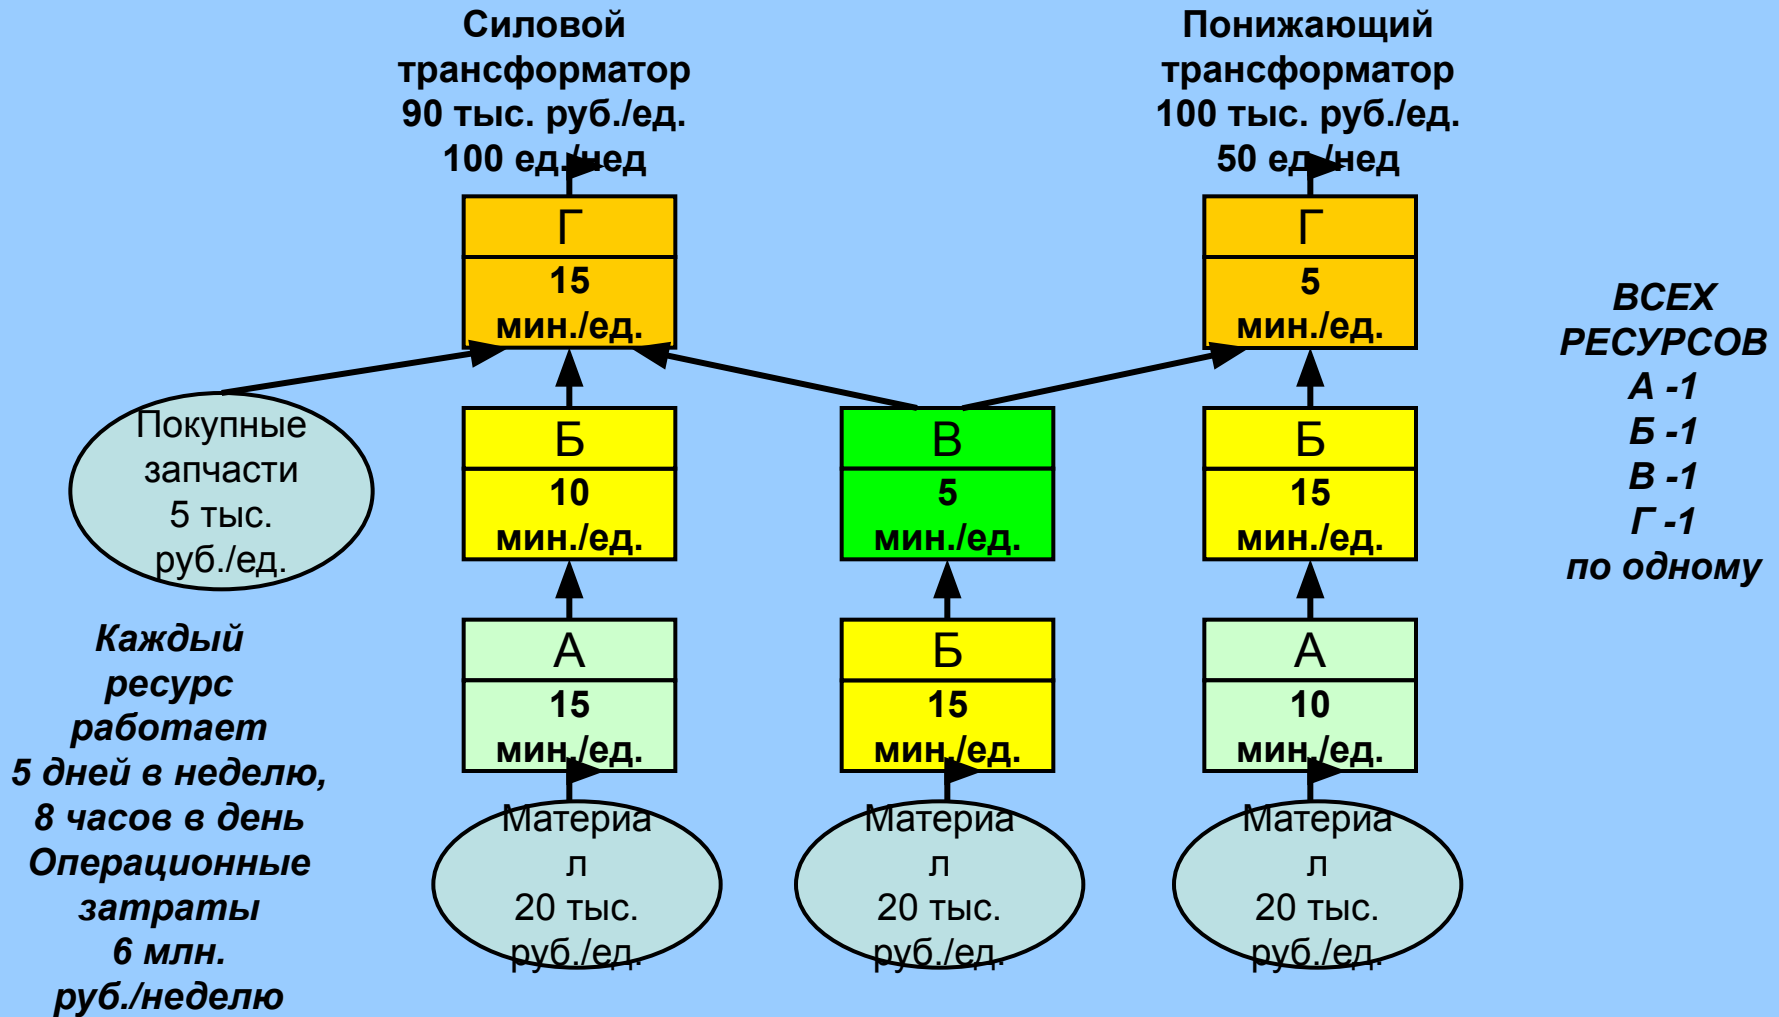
Силовой трансформатор
90 тыс. руб./ед.
100 ед./нед

Понижающий трансформатор
100 тыс. руб./ед.
50 ед./нед

Г
15 мин./ед.

Г
5 мин./ед.

ВСЕХ РЕСУРСОВ
А -1
Б -1
В -1
Г -1
по одному

Покупные запчасти
5 тыс. руб./ед.

Б
10 мин./ед.

В
5 мин./ед.

Б
15 мин./ед.

Каждый ресурс работает
5 дней в неделю,
8 часов в день
Операционные затраты
6 млн. руб./неделю

А
15 мин./ед.

Б
15 мин./ед.

А
10 мин./ед.

Материал
20 тыс. руб./ед.

Материал
20 тыс. руб./ед.

Материал
20 тыс. руб./ед.